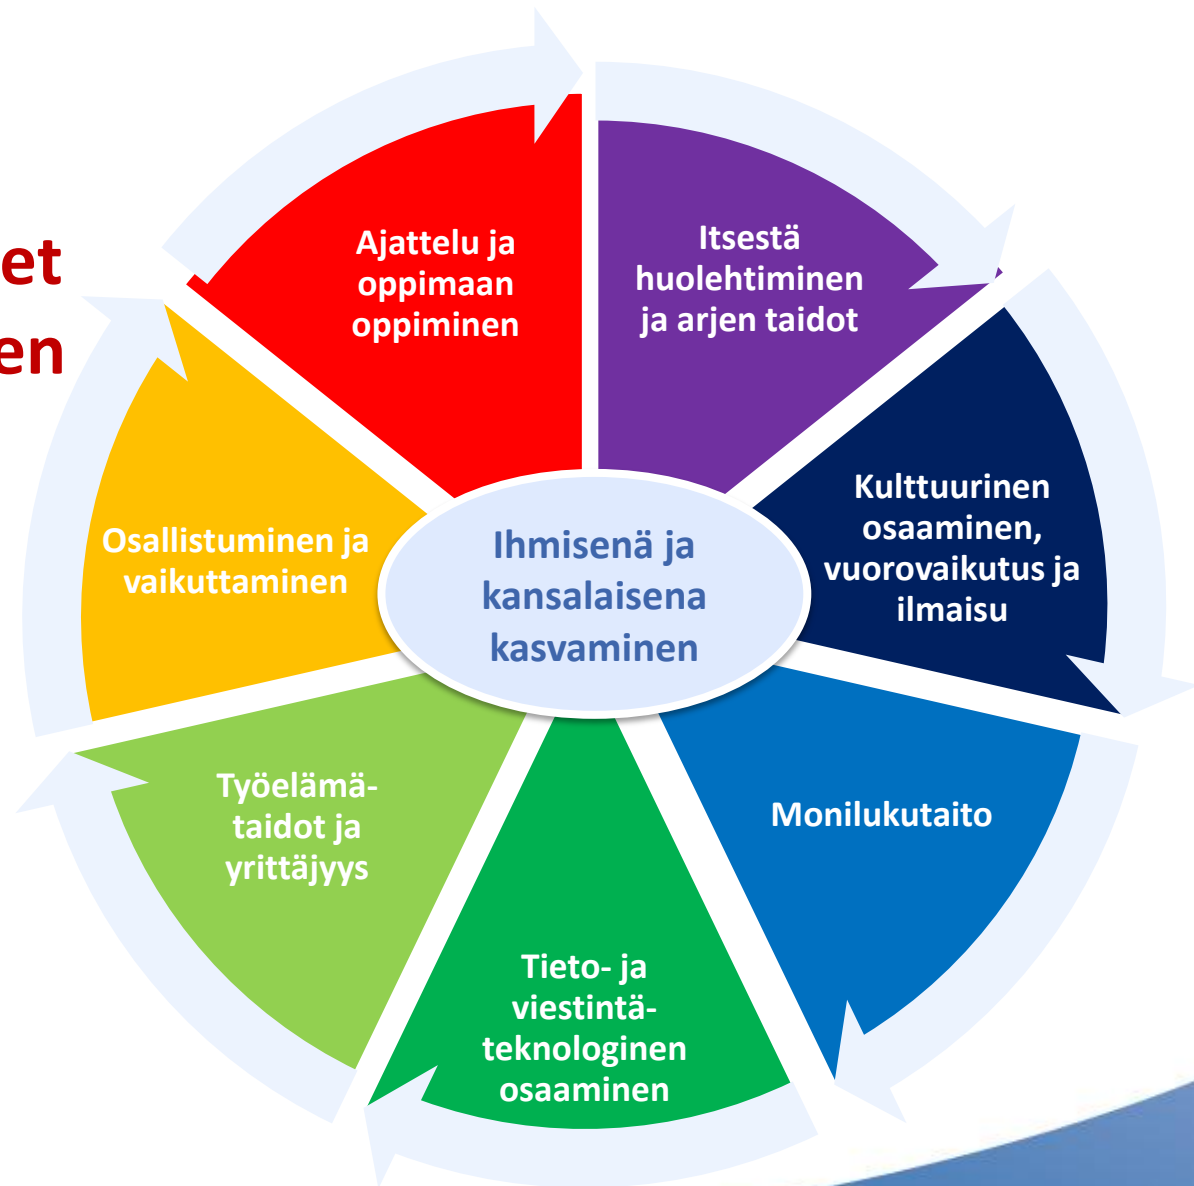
et
en

Ajattelu ja oppimaan oppiminen

Itsestä huolehtiminen ja arjen taidot

Kulttuurinen osaaminen, vuorovaikutus ja ilmaisu

Monilukutaito

Tieto- ja viestintäteknologinen osaaminen

Työelämätaidot ja yrittäjyys

Osallistuminen ja vaikuttaminen

Ihmisenä ja kansalaisena kasvaminen